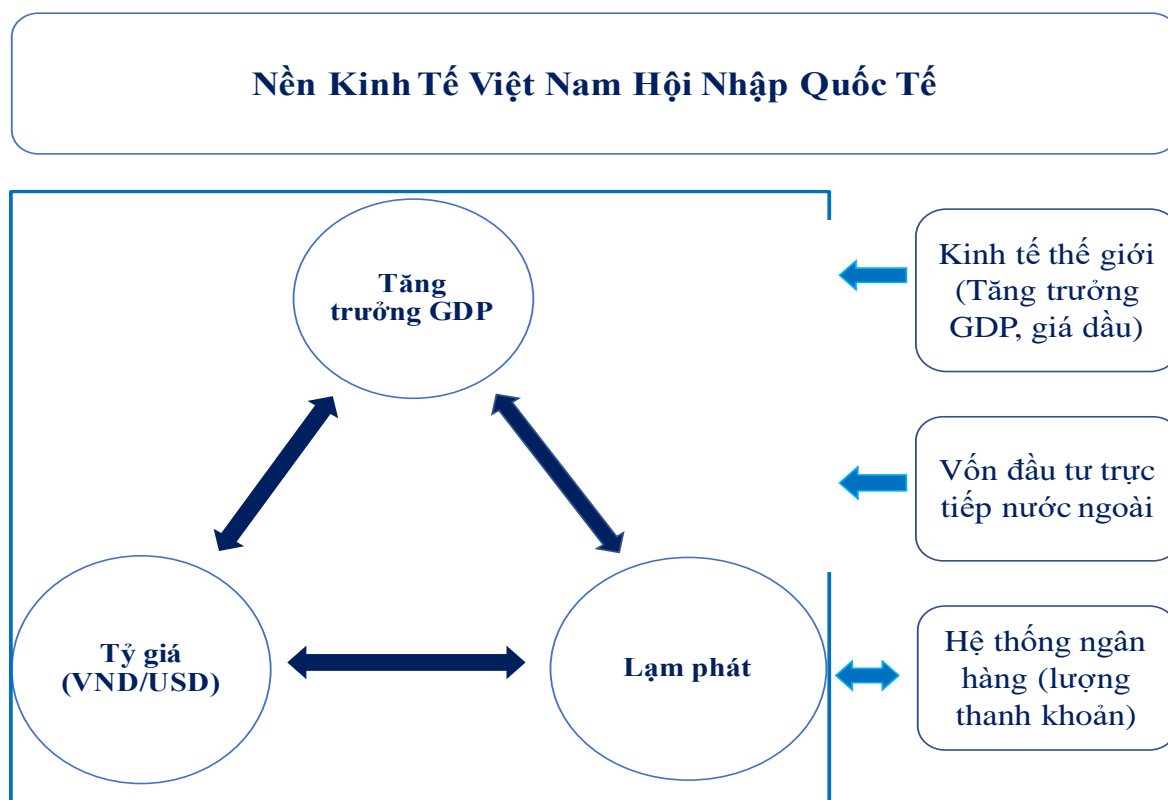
Nền Kinh Tế Việt Nam Hội Nhập Quốc Tế

Tăng trưởng GDP

Tỷ giá (VND/USD)

Lạm phát

Kinh tế thế giới (Tăng trưởng GDP, giá dầu)

Vốn đầu tư trực tiếp nước ngoài

Hệ thống ngân hàng (lượng thanh khoản)